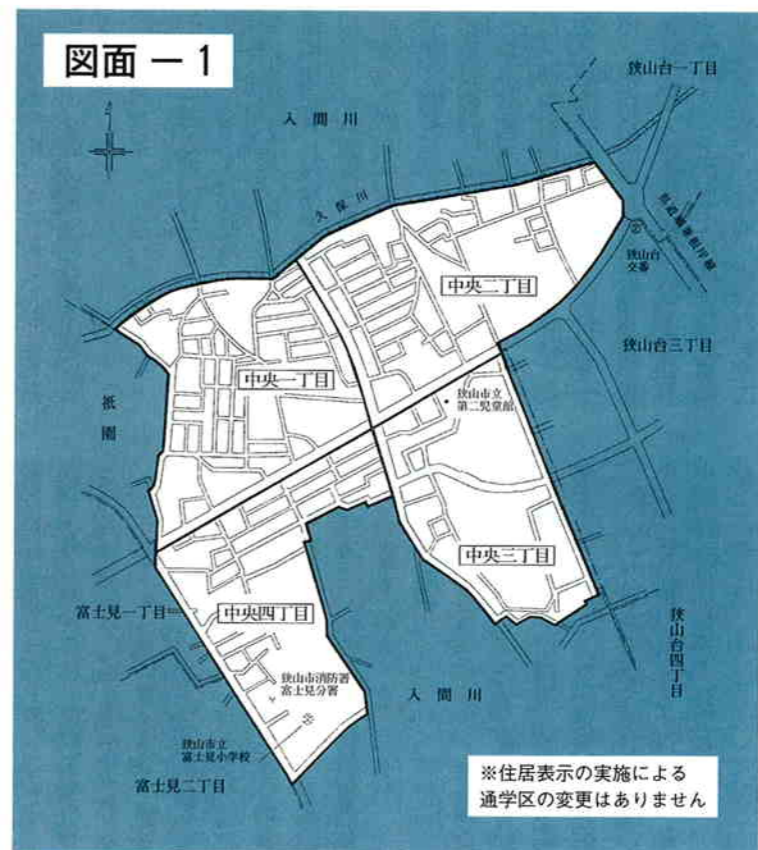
図面 ー1

狭山台一丁目

入間川

久保川

中央二丁目

狭山台交番

狭山台三丁目

中央一丁目

狭山市立第二児童館

祇園

中央三丁目

中央四丁目

富士見一丁目

狭山台四丁目

狭山市消防署富士見分署

入間川

狭山市立富士見小学校

富士見二丁目

※住居表示の実施による
通学区の変更はありません